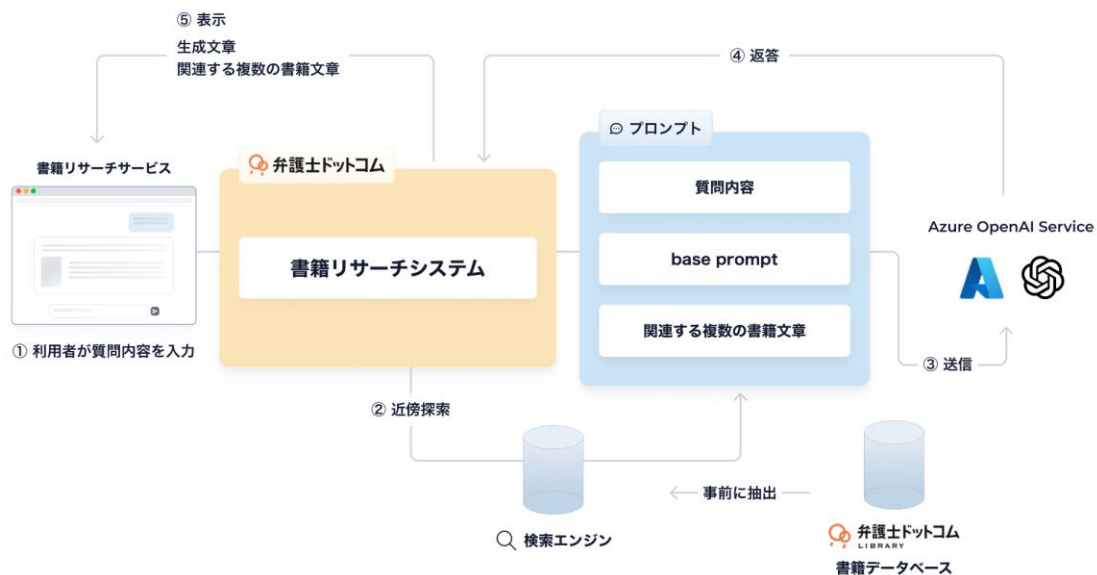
⑤ 表示
生成文章
関連する複数の書籍文章

④ 返答

書籍リサーチサービス

弁護士ドットコム

書籍リサーチシステム

プロンプト

質問内容

base prompt

関連する複数の書籍文章

Azure OpenAI Service

① 利用者が質問内容を入力

③ 送信

② 近傍探索

事前に抽出

検索エンジン

弁護士ドットコム LIBRARY

書籍データベース